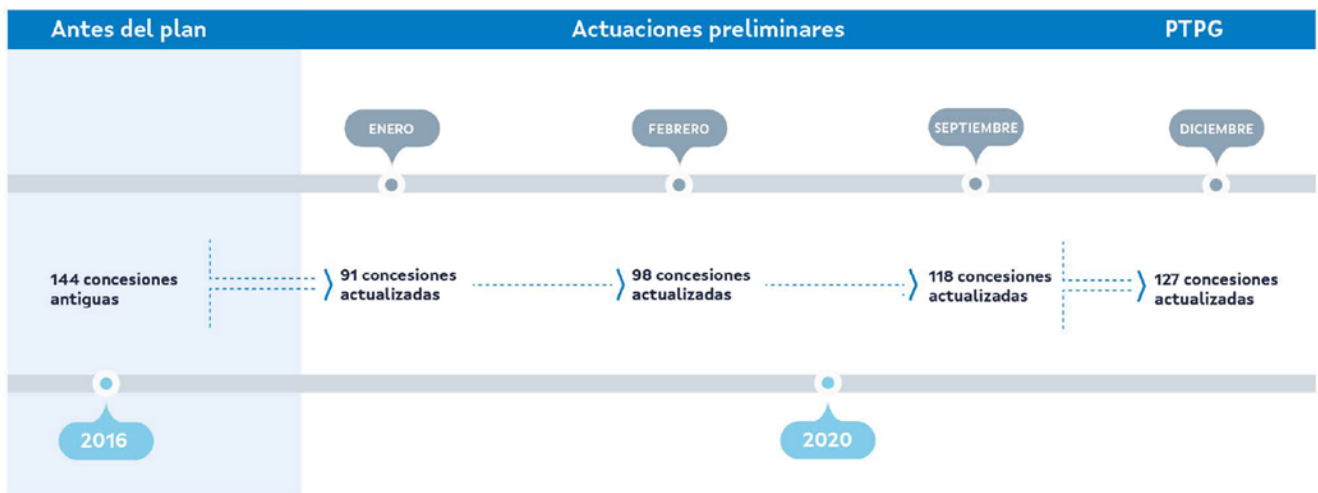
Antes del plan

Actuaciones preliminares

PTPG

ENERO

FEBRERO

SEPTIEMBRE

DICIEMBRE

144 concesiones antiguas

91 concesiones actualizadas

98 concesiones actualizadas

118 concesiones actualizadas

127 concesiones actualizadas

2016

2020